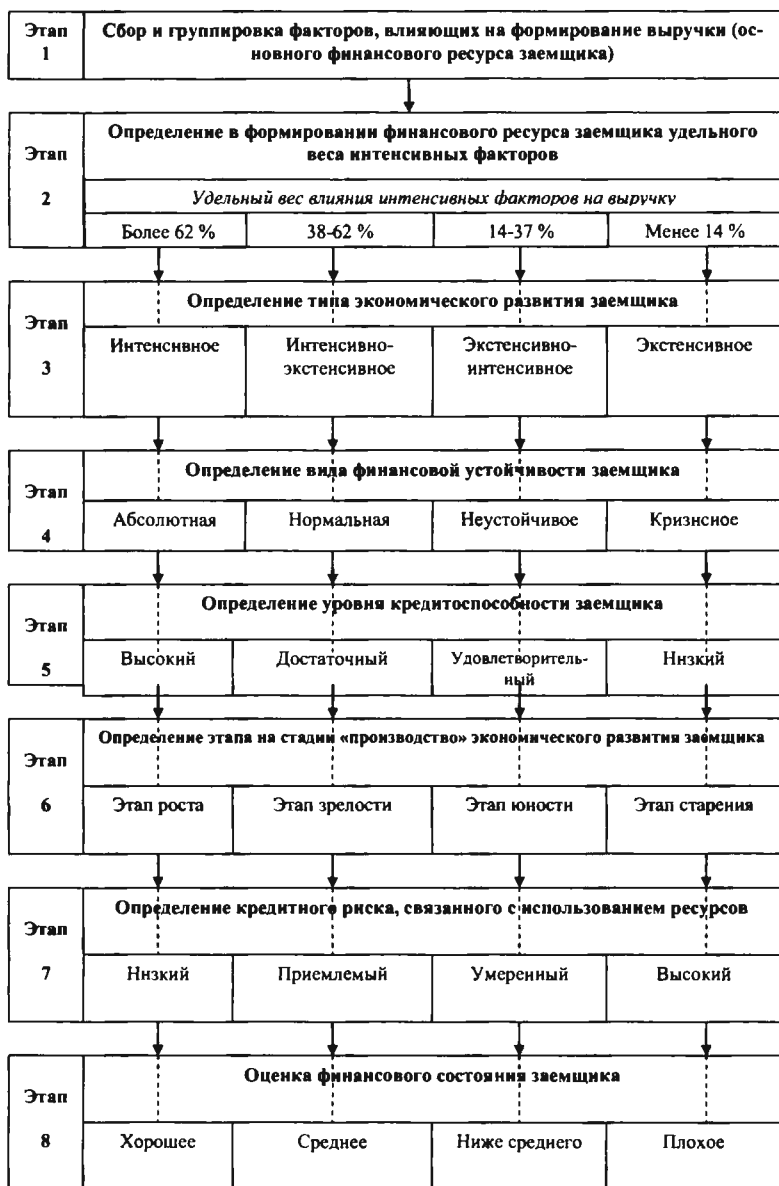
Этап 1

Сбор и группировка факторов, влияющих на формирование выручки (основного финансового ресурса заемщика)

Этап 2

Определение в формировании финансового ресурса заемщика удельного веса интенсивных факторов

Удельный вес влияния интенсивных факторов на выручку

Более 62 %

38-62 %

14-37 %

Менее 14 %

Этап 3

Определение типа экономического развития заемщика

Интенсивное

Интенсивно-экстенсивное

Экстенсивно-интенсивное

Экстенсивное

Этап 4

Определение вида финансовой устойчивости заемщика

Абсолютная

Нормальная

Неустойчивое

Кризисное

Этап 5

Определение уровня кредитоспособности заемщика

Высокий

Достаточный

Удовлетворительный

Низкий

Этап 6

Определение этапа на стадии «производство» экономического развития заемщика

Этап роста

Этап зрелости

Этап юности

Этап старения

Этап 7

Определение кредитного риска, связанного с использованием ресурсов

Низкий

Приемлемый

Умеренный

Высокий

Этап 8

Оценка финансового состояния заемщика

Хорошее

Среднее

Ниже среднего

Плохое